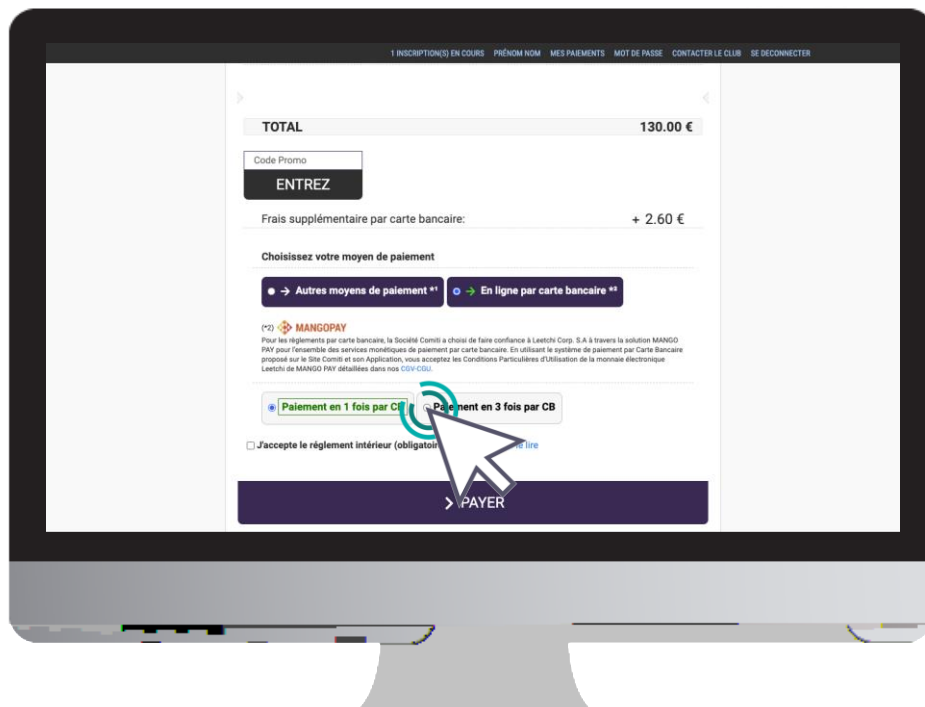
1 INSCRIPTION(S) EN COURS PRÉNOM NOM MES PAIEMENTS MOT DE PASSE CONTACTER LE CLUB SE DECONNECTER

TOTAL 130.00 €

Code Promo

ENTREZ

Frais supplémentaire par carte bancaire: + 2.60 €

Choisissez votre moyen de paiement

→ Autres moyens de paiement *¹

→ En ligne par carte bancaire *²

(*2) MANGOPAY

Pour les règlements par carte bancaire, la Société Comiti a choisi de faire confiance à Leetchi Corp. S.A à travers la solution MANGO PAY pour l'ensemble des services monétiques de paiement par carte bancaire. En utilisant le système de paiement par Carte Bancaire proposé sur le Site Comiti et son Application, vous acceptez les Conditions Particulières d'Utilisation de la monnaie électronique Leetchi de MANGO PAY détaillées dans nos CGV-CGU.

Paiement en 1 fois par CB

Pa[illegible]ement en 3 fois par CB

J'accepte le règlement intérieur (obligatoi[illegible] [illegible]e lire

> PAYER